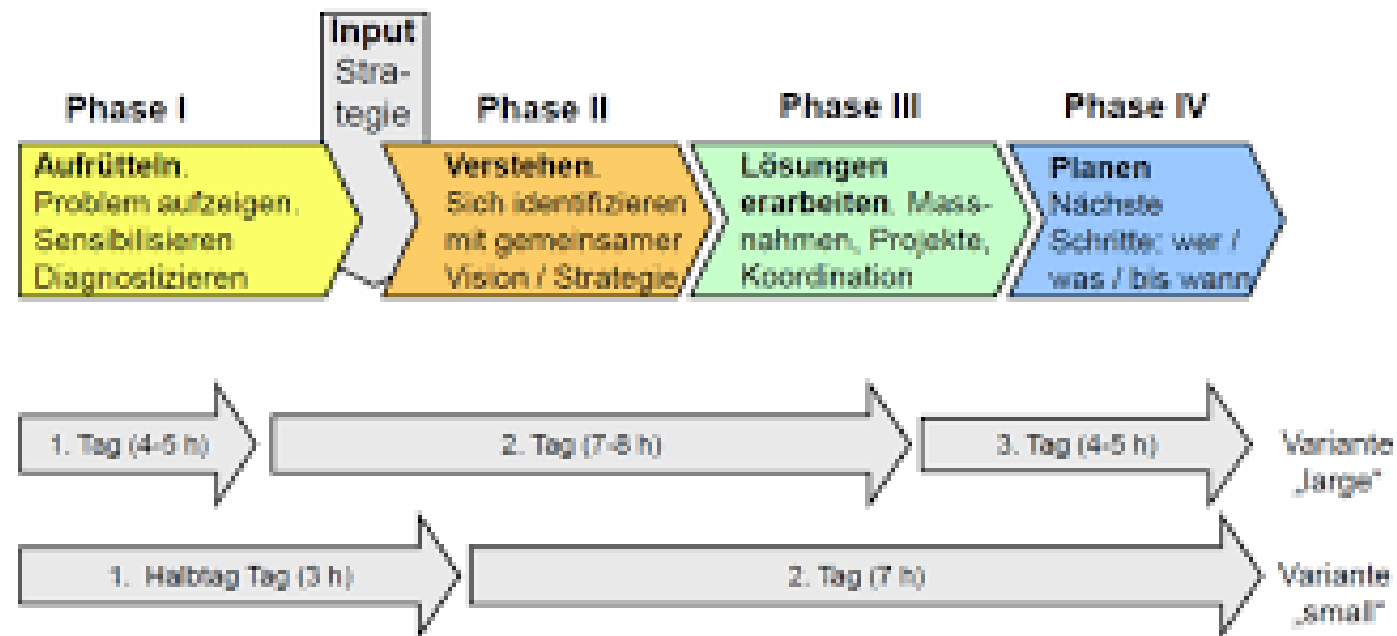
Input Strategie

Phase I

Aufrütteln. Problem aufzeigen. Sensibilisieren Diagnostizieren

Phase II

Verstehen. Sich identifizieren mit gemeinsamer Vision / Strategie

Phase III

Lösungen erarbeiten. Massnahmen, Projekte, Koordination

Phase IV

Planen Nächste Schritte: wer / was / bis wann

1. Tag (4-5 h)

2. Tag (7-8 h)

3. Tag (4-5 h)

Variante „large"

1. Halbtag Tag (3 h)

2. Tag (7 h)

Variante „small"